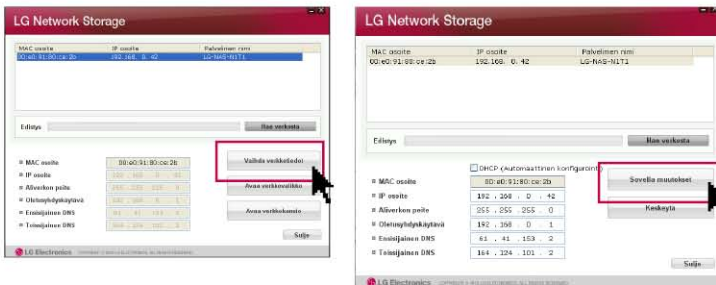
LG Network Storage

| MAC osoite | IP osoite | Palvelimen nimi |
|---|---|---|
| 00:e0:91:80:ce:2b | 192.168. 0. 42 | LG-NAS-N1T1 |

Edistys

Hae verkosta

MAC osoite 00:e0:91:80:ce:2b

IP osoite 192 . 168 . 0 . 42

Aliverkon peite 255 . 255 . 255 . 0

Oletusyhdyskäytävä 192 . 168 . 0 . 1

Ensisijainen DNS 61 . 41 . 153 . 2

Toissijainen DNS 164 . 124 . 101 . 2

Vaihda verkkotiedot

Avaa verkkoviilkko

Avaa verkkokansio

Sulje

LG Electronics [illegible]

LG Network Storage

| MAC osoite | IP osoite | Palvelimen nimi |
|---|---|---|
| 00:e0:91:80:ce:2b | 192.168. 0. 42 | LG-NAS-N1T1 |

Edistys

Hae verkosta

DHCP (Automaattinen konfigurointi)

MAC osoite 00:e0:91:80:ce:2b

IP osoite 192 . 168 . 0 . 42

Aliverkon peite 255 . 255 . 255 . 0

Oletusyhdyskäytävä 192 . 168 . 0 . 1

Ensisijainen DNS 61 . 41 . 153 . 2

Toissijainen DNS 164 . 124 . 101 . 2

Sovelia muutokset

Keskeytä

Sulje

LG Electronics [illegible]